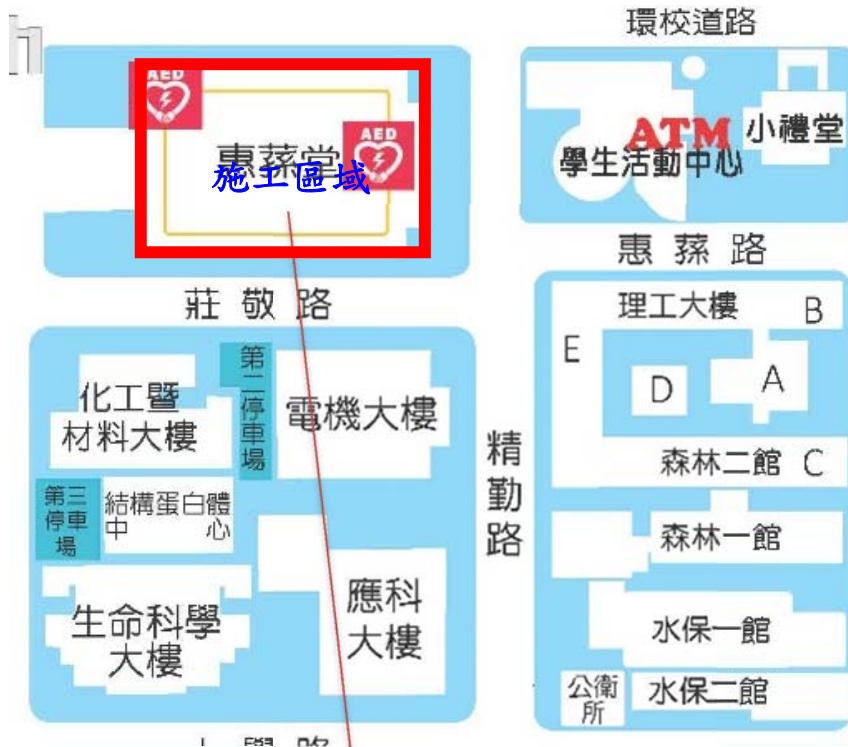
環校道路

AED

惠蓀堂

AED

施工區域

ATM

小禮堂

學生活動中心

惠蓀路

莊敬路

理工大樓

B

E

D

A

森林二館

C

第二停車場

化工暨材料大樓

電機大樓

精勤路

第三停車場

結構蛋白體中心

森林一館

生命科學大樓

應科大樓

水保一館

公衛所

水保二館

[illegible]